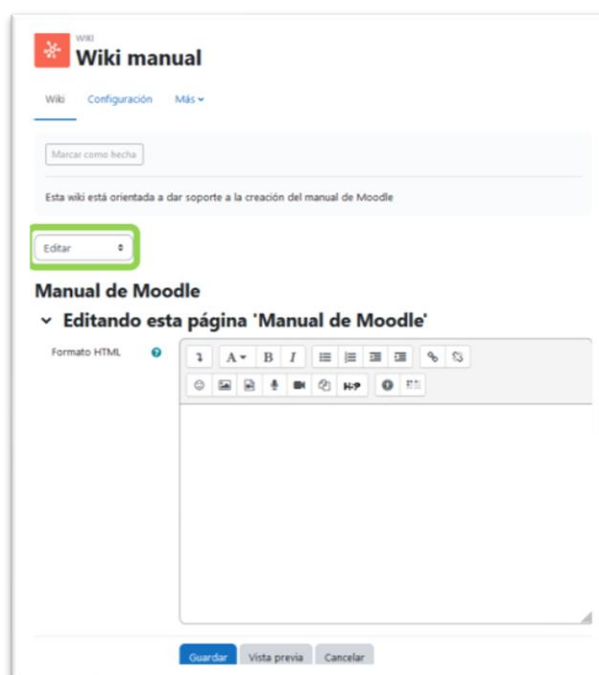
WIKI
Wiki manual

Wiki Configuración Más

Marcar como hecha

Esta wiki está orientada a dar soporte a la creación del manual de Moodle

Editar

Manual de Moodle

Editando esta página 'Manual de Moodle'

Formato HTML

Guardar Vista previa Cancelar